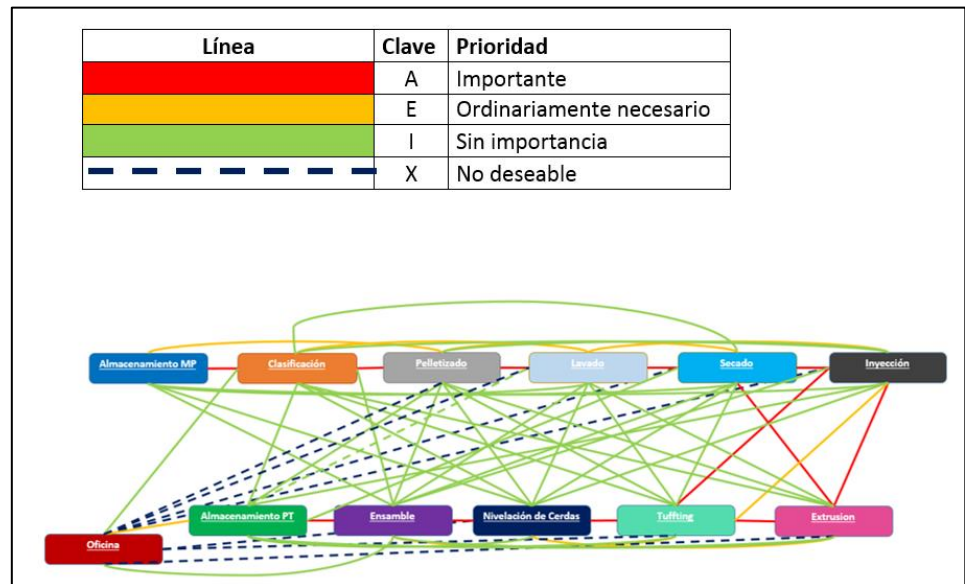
| Línea | Clave | Prioridad |
|---|---|---|
|  | A | Importante |
|  | E | Ordinariamente necesario |
|  | I | Sin importancia |
|  | X | No deseable |

Almacenamiento MP
Clasificación
Pelletizado
Lavado
Secado
Inyección
Almacenamiento PT
Ensamble
Nivelación de Cerdas
Tuffting
Extrusion
Oficina